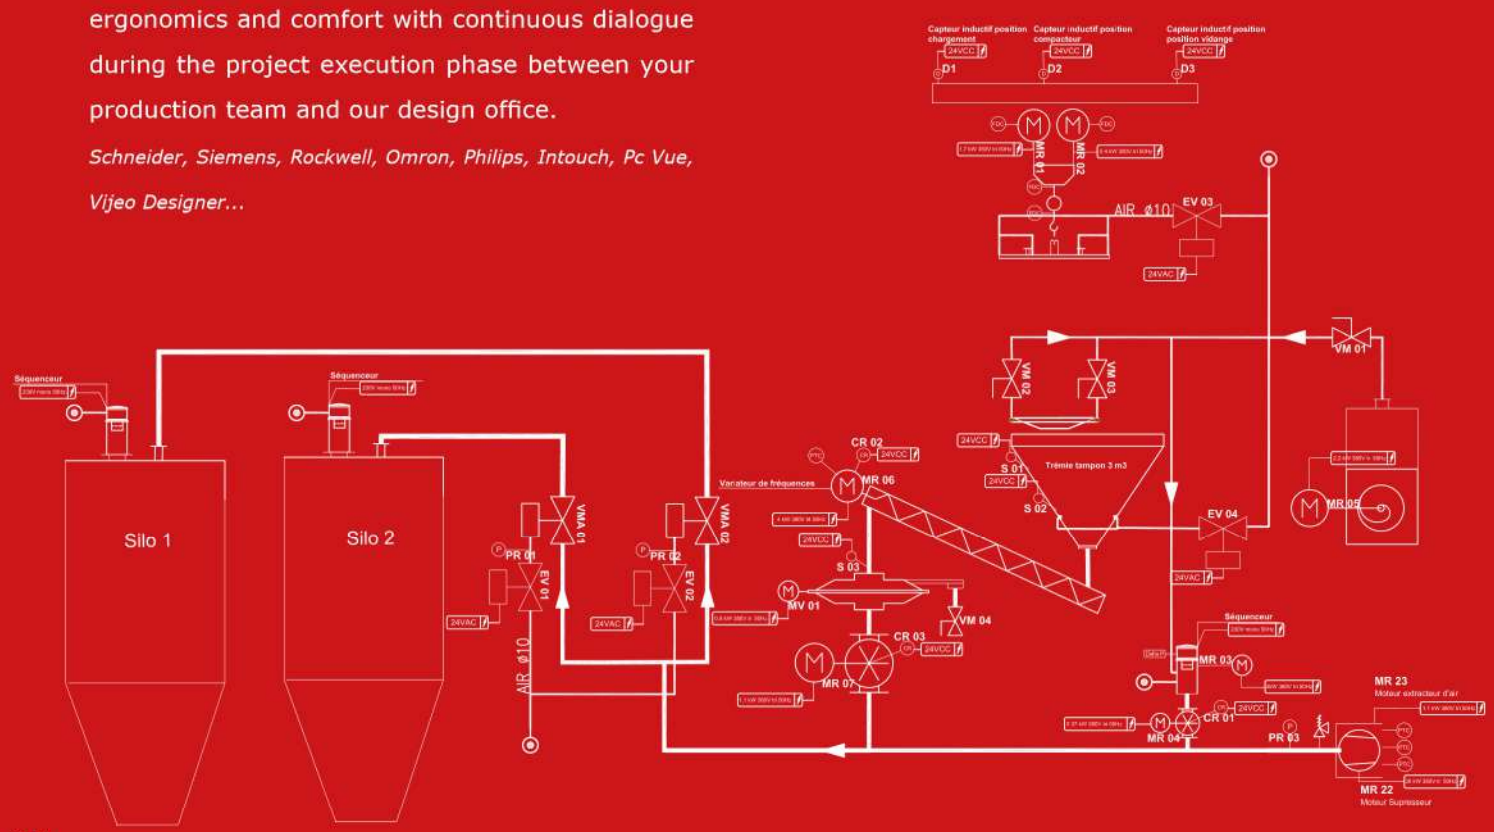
ergonomics and comfort with continuous dialogue during the project execution phase between your production team and our design office.

Schneider, Siemens, Rockwell, Omron, Philips, Intouch, Pc Vue, Vijeo Designer...

Capteur inductif position chargement
24VCC
D1
Capteur inductif position compacteur
24VCC
D2
Capteur inductif position position vidange
24VCC
D3

MR 01
MR 02
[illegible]
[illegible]
AIR ø10
EV 03
24VAC

VM 01
VM 02
VM 03
24VCC
Trémie tampon 3 m3
S 01
24VCC
S 02
EV 04
24VAC
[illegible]
MR 05

Séquenceur
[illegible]
Séquenceur
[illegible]
Silo 1
Silo 2

VMA 01
PR 01
EV 01
24VAC
AIR ø10
VMA 02
PR 02
EV 02
24VAC

CR 02
24VCC
Variateur de fréquences
MR 06
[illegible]
24VCC
S 03
MV 01
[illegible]
VM 04
CR 03
24VCC
MR 07
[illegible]

Séquenceur
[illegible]
MR 03
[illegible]
24VCC
CR 01
MR 04
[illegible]
PR 03
MR 23
Moteur extracteur d'air
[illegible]
MR 22
Moteur Supresseur
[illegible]